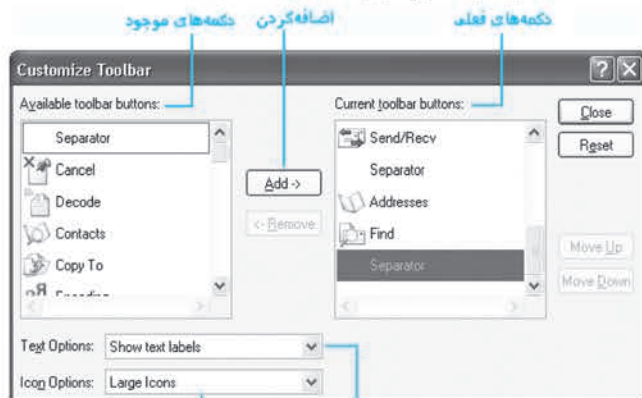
دکمه‌های موجود
اضافه‌کردن
دکمه‌های فعلی

Customize Toolbar

Available toolbar buttons:

Separator
Cancel
Decode
Contacts
Copy To
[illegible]

Add ->
<- Remove

Current toolbar buttons:

Send/Recv
Separator
Addresses
Find
Separator

Close
Reset
Move Up
Move Down

Text Options: Show text labels
Icon Options: Large Icons